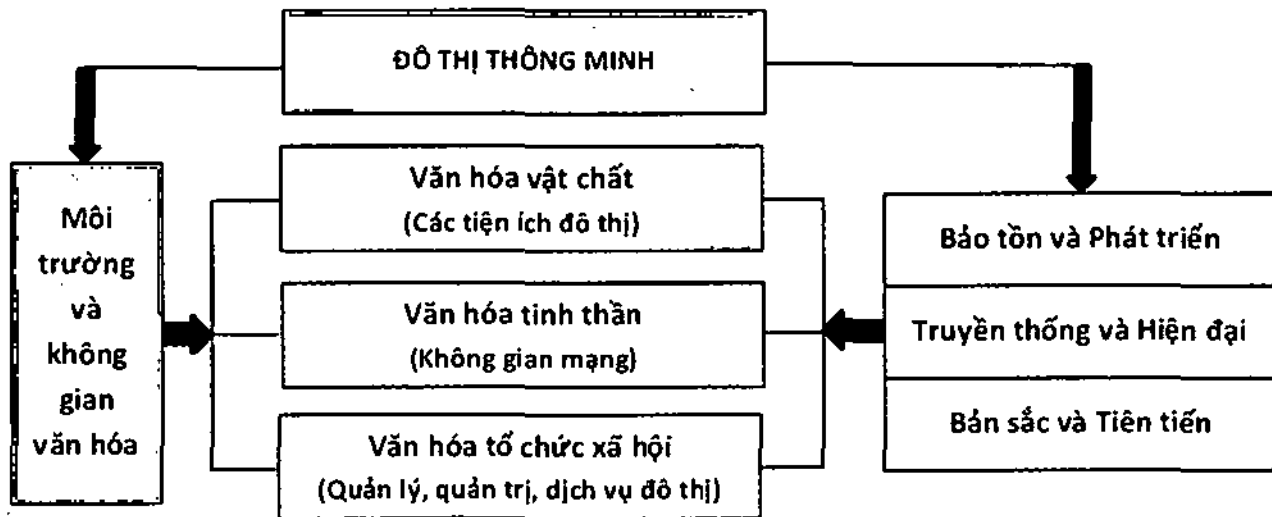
ĐÔ THỊ THÔNG MINH

Môi trường và không gian văn hóa

Văn hóa vật chất
(Các tiện ích đô thị)

Văn hóa tinh thần
(Không gian mạng)

Văn hóa tổ chức xã hội
(Quản lý, quản trị, dịch vụ đô thị)

Bảo tồn và Phát triển

Truyền thống và Hiện đại

Bản sắc và Tiên tiến